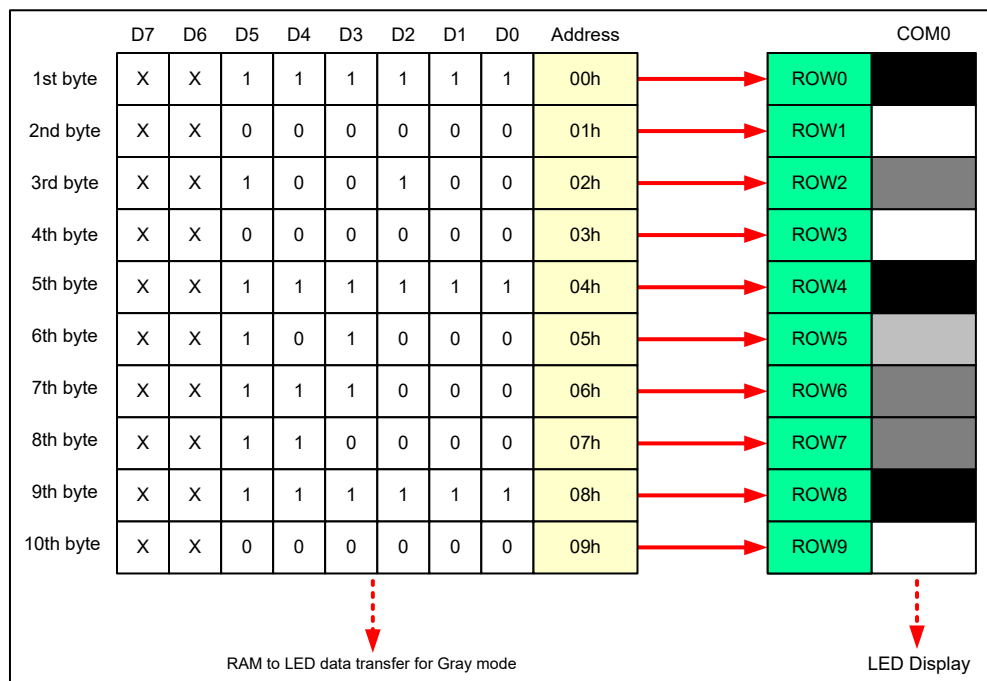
|  | D7 | D6 | D5 | D4 | D3 | D2 | D1 | D0 | Address |
|---|---|---|---|---|---|---|---|---|---|
| 1st byte | X | X | 1 | 1 | 1 | 1 | 1 | 1 | 00h |
| 2nd byte | X | X | 0 | 0 | 0 | 0 | 0 | 0 | 01h |
| 3rd byte | X | X | 1 | 0 | 0 | 1 | 0 | 0 | 02h |
| 4th byte | X | X | 0 | 0 | 0 | 0 | 0 | 0 | 03h |
| 5th byte | X | X | 1 | 1 | 1 | 1 | 1 | 1 | 04h |
| 6th byte | X | X | 1 | 0 | 1 | 0 | 0 | 0 | 05h |
| 7th byte | X | X | 1 | 1 | 1 | 0 | 0 | 0 | 06h |
| 8th byte | X | X | 1 | 1 | 0 | 0 | 0 | 0 | 07h |
| 9th byte | X | X | 1 | 1 | 1 | 1 | 1 | 1 | 08h |
| 10th byte | X | X | 0 | 0 | 0 | 0 | 0 | 0 | 09h |

COM0

ROW0
ROW1
ROW2
ROW3
ROW4
ROW5
ROW6
ROW7
ROW8
ROW9

RAM to LED data transfer for Gray mode

LED Display